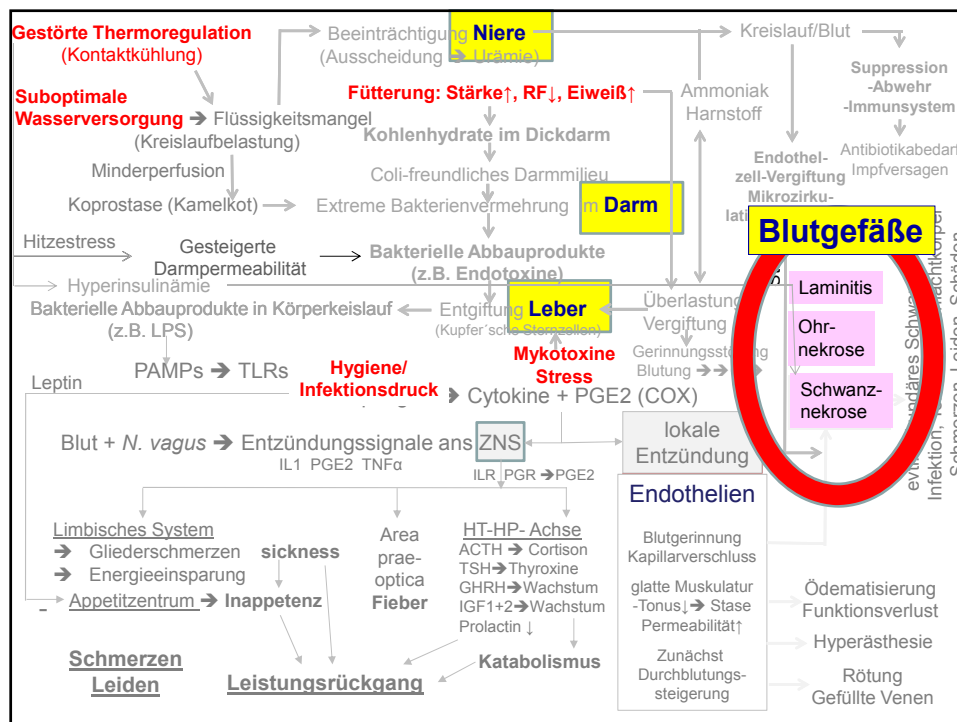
Gestörte Thermoregulation
(Kontaktkühlung)

Beeinträchtigung Niere (Ausscheidung → Urämie)

Kreislauf/Blut

Suboptimale Wasserversorgung → Flüssigkeitsmangel (Kreislaufbelastung)

Fütterung: Stärke↑, RF↓, Eiweiß↑

Ammoniak Harnstoff

Suppression -Abwehr -Immunsystem

Antibiotikabedarf Impfversagen

Kohlenhydrate im Dickdarm

Minderperfusion

Coli-freundliches Darmmilieu

Endothelzell-Vergiftung Mikrozirkulation

Koprostase (Kamelkot)

Extreme Bakterienvermehrung im Darm

Hitzestress

Gesteigerte Darmpermeabilität

Bakterielle Abbauprodukte (z.B. Endotoxine)

Blutgefäße

Hyperinsulinämie

Bakterielle Abbauprodukte in Körperkeislauf (z.B. LPS)

Entgiftung Leber (Kupfer´sche Sternzellen)

Überlastung Vergiftung

Laminitis

Ohrnekrose

Schwanznekrose

Gerinnungsstörung Blutung

PAMPs → TLRs

Hygiene/ Infektionsdruck

Mykotoxine Stress

Leptin

→ Cytokine + PGE2 (COX)

Blut + N. vagus → Entzündungssignale ans ZNS

IL1 PGE2 TNFα

lokale Entzündung

ILR PGR → PGE2

Endothelien

evtl. sekundäres Schwächt Körper Infektion, Schmerzen, Leiden, Schäden

Limbisches System
→ Gliederschmerzen
→ Energieeinsparung

sickness

Area praeoptica Fieber

HT-HP- Achse
ACTH → Cortison
TSH → Thyroxine
GHRH → Wachstum
IGF1+2 → Wachstum
Prolactin ↓

Blutgerinnung Kapillarverschluss

glatte Muskulatur -Tonus↓ → Stase Permeabilität↑

Zunächst Durchblutungssteigerung

Ödematisierung Funktionsverlust

Hyperästhesie

Rötung Gefüllte Venen

Appetitzentrum → Inappetenz

Schmerzen Leiden

Leistungsrückgang

Katabolismus